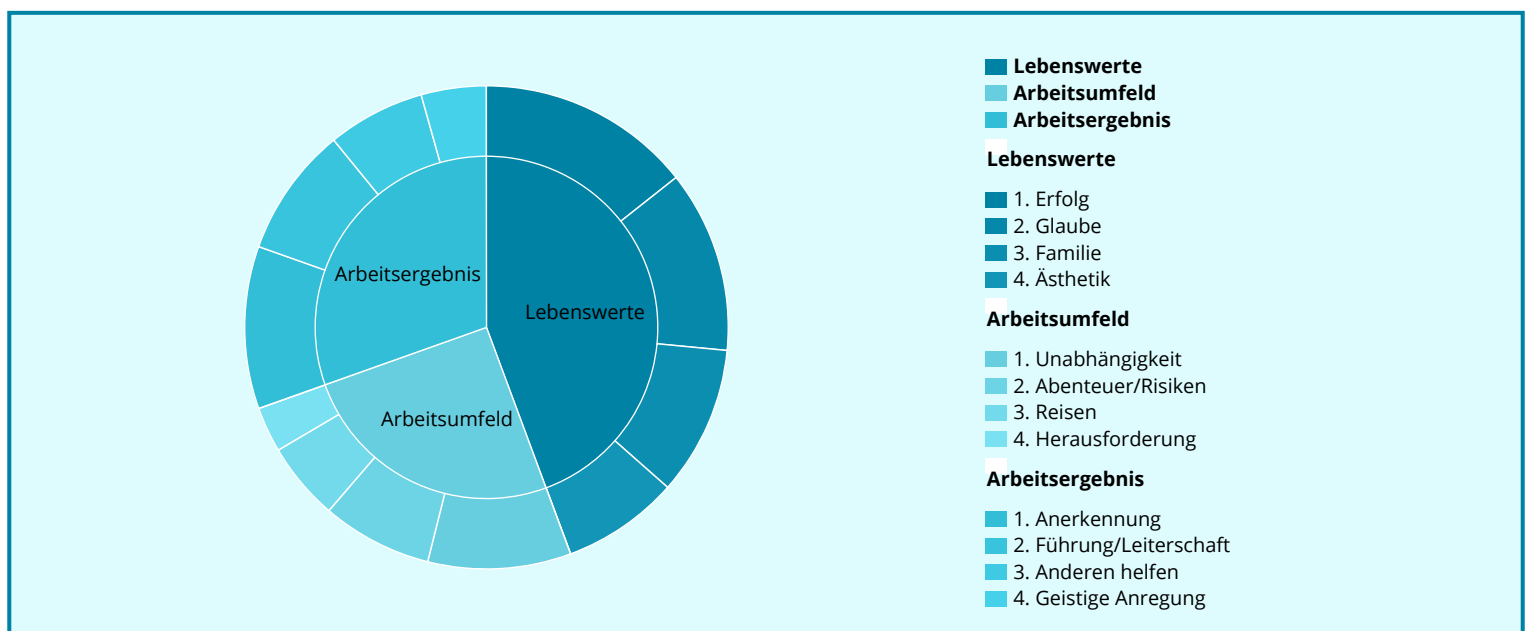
Arbeitsergebnis

Lebenswerte

Arbeitsumfeld

Lebenswerte
Arbeitsumfeld
Arbeitsergebnis

Lebenswerte

1. Erfolg
2. Glaube
3. Familie
4. Ästhetik

Arbeitsumfeld

1. Unabhängigkeit
2. Abenteuer/Risiken
3. Reisen
4. Herausforderung

Arbeitsergebnis

1. Anerkennung
2. Führung/Leiterschaft
3. Anderen helfen
4. Geistige Anregung